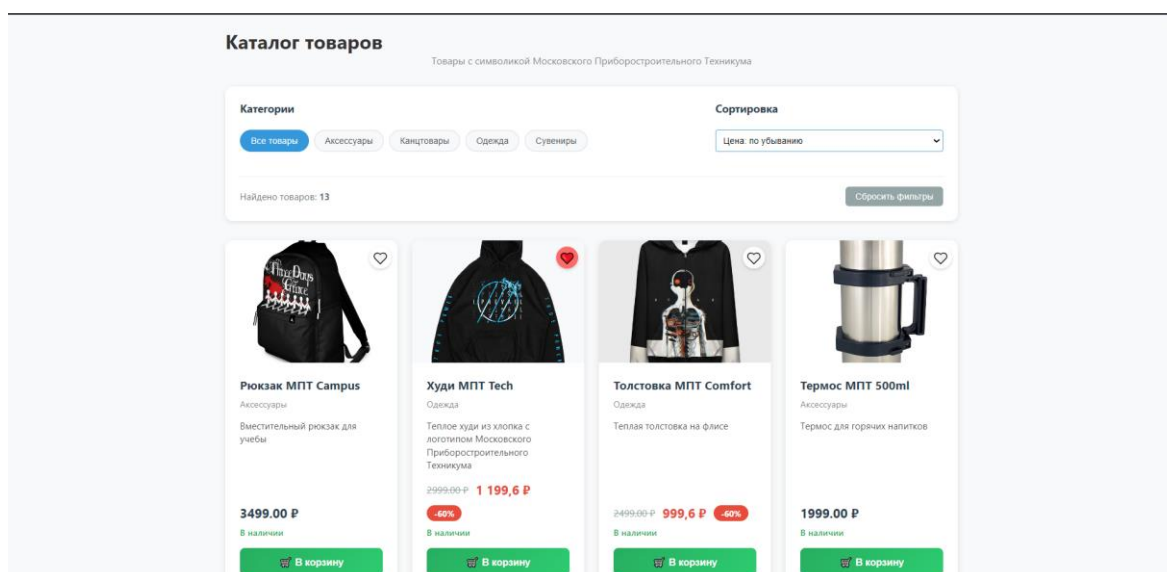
Каталог товаров

Товары с символикой Московского Приборостроительного Техникума

Категории

Все товары Аксессуары Канцтовары Одежда Сувениры

Сортировка

Цена: по убыванию

Найдено товаров: 13

Сбросить фильтры

Рюкзак МПТ Campus

Аксессуары

Вместительный рюкзак для учебы

3499.00 ₽

В наличии

В корзину

Худи МПТ Tech

Одежда

Теплое худи из хлопка с логотипом Московского Приборостроительного Техникума

2999.00 ₽ 1 199,6 ₽

-60%

В наличии

В корзину

Толстовка МПТ Comfort

Одежда

Теплая толстовка на флисе

2499.00 ₽ 999,6 ₽ -60%

В наличии

В корзину

Термос МПТ 500ml

Аксессуары

Термос для горячих напитков

1999.00 ₽

В наличии

В корзину